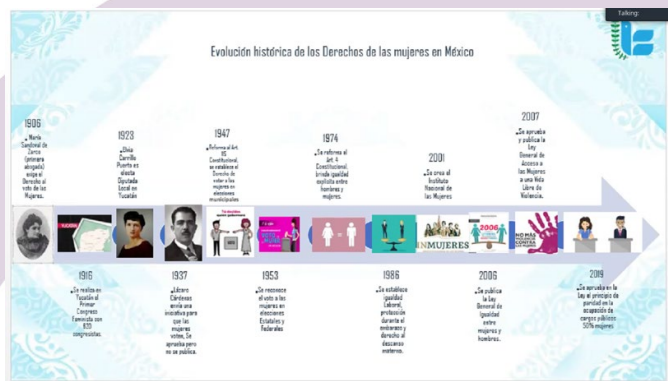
Talking:

Evolución histórica de los Derechos de las mujeres en México

1906
• María Sandoval de Zarco (primera abogada) exige el Derecho al voto de las Mujeres.

1923
Elvia Carrillo Puerto es electa Diputada Local en Yucatán

1947
• Reforma al Art. 115 Constitucional, se establece el Derecho de votar a las mujeres en elecciones municipales

1974
• Se reforma el Art. 4 Constitucional; brinda igualdad explícita entre hombres y mujeres.

2001
• Se crea el Instituto Nacional de las Mujeres

2007
• Se aprueba y publica la Ley General de Acceso a las Mujeres a una Vida Libre de Violencia.

INMUJERES

2006

1916
• Se realiza en Yucatán el Primer Congreso Feminista con 620 congresistas.

1937
• Lázaro Cárdenas envía una iniciativa para que las mujeres voten. Se aprueba pero no se publica.

1953
• Se reconoce el voto a las mujeres en elecciones Estatales y Federales

1986
• Se establece igualdad Laboral, protección durante el embarazo y derecho al descanso materno.

2006
• Se publica la Ley General de Igualdad entre mujeres y hombres.

2019
• Se aprueba en la Ley el principio de paridad en la ocupación de cargos públicos 50% mujeres